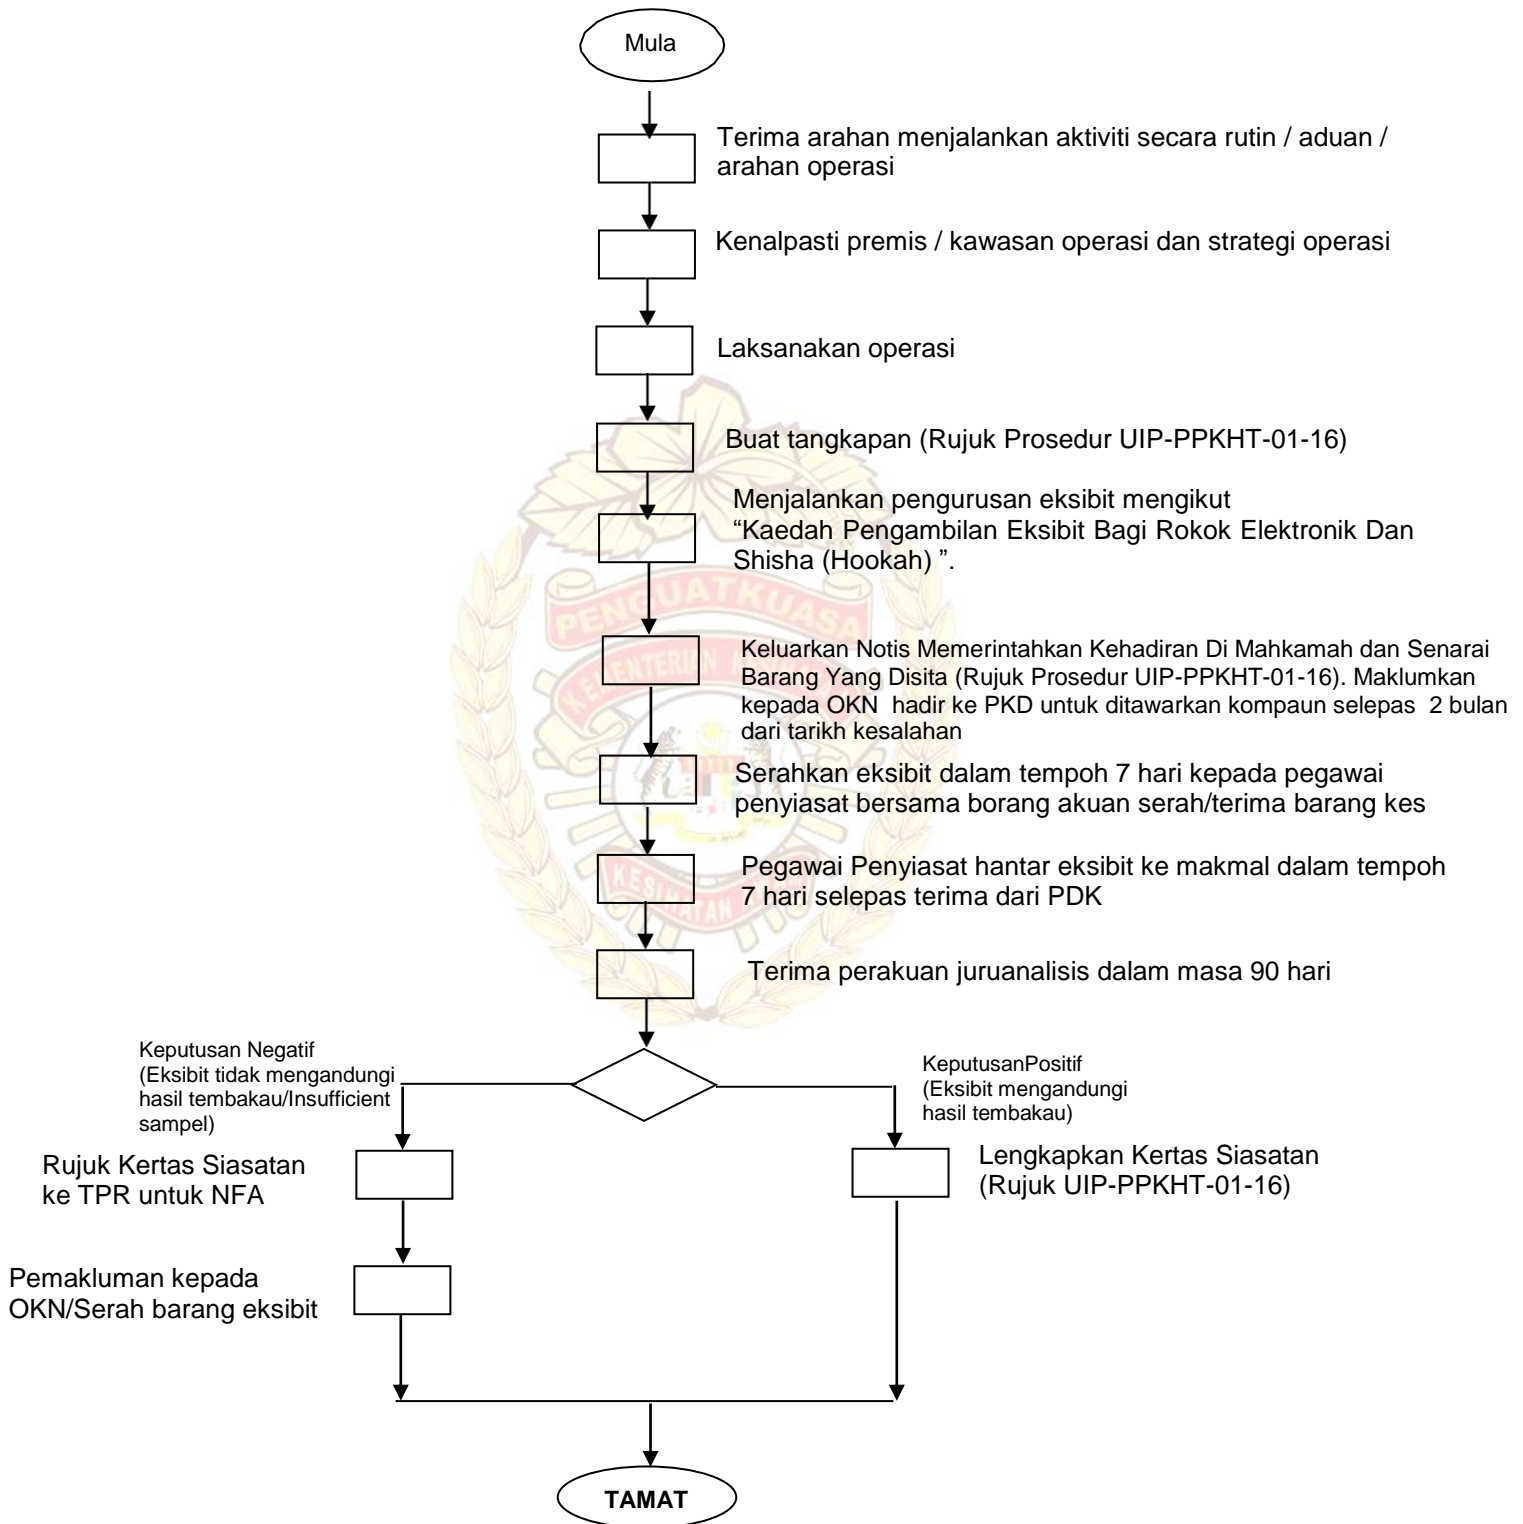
Mula

Terima arahan menjalankan aktiviti secara rutin / aduan / arahan operasi

Kenalpasti premis / kawasan operasi dan strategi operasi

Laksanakan operasi

Buat tangkapan (Rujuk Prosedur UIP-PPKHT-01-16)

Menjalankan pengurusan eksibit mengikut "Kaedah Pengambilan Eksibit Bagi Rokok Elektronik Dan Shisha (Hookah) ".

Keluarkan Notis Memerintahkan Kehadiran Di Mahkamah dan Senarai Barang Yang Disita (Rujuk Prosedur UIP-PPKHT-01-16). Maklumkan kepada OKN hadir ke PKD untuk ditawarkan kompaun selepas 2 bulan dari tarikh kesalahan

Serahkan eksibit dalam tempoh 7 hari kepada pegawai penyiasat bersama borang akuan serah/terima barang kes

Pegawai Penyiasat hantar eksibit ke makmal dalam tempoh 7 hari selepas terima dari PDK

Terima perakuan juruanalisis dalam masa 90 hari

Keputusan Negatif (Eksibit tidak mengandungi hasil tembakau/Insufficient sampel)

KeputusanPositif (Eksibit mengandungi hasil tembakau)

Rujuk Kertas Siasatan ke TPR untuk NFA

Lengkapkan Kertas Siasatan (Rujuk UIP-PPKHT-01-16)

Pemakluman kepada OKN/Serah barang eksibit

TAMAT

PENGUATKUASA
KEMENTERIAN
KESIHATAN